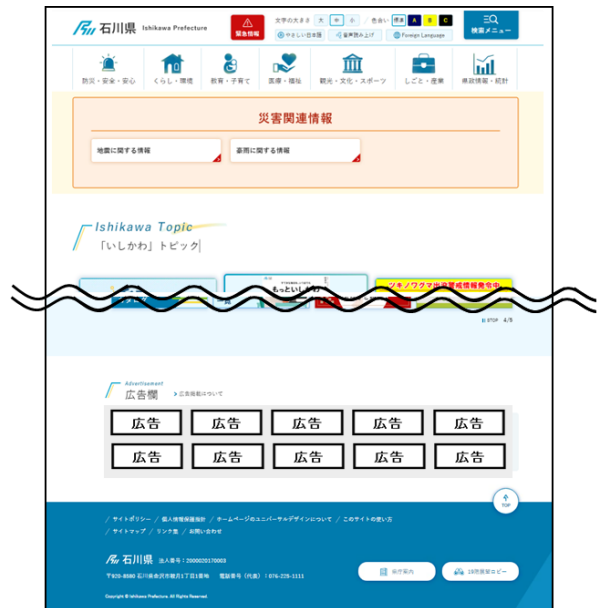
石川県 Ishikawa Prefecture

緊急情報

文字の大きさ 大 中 小

色合い 標準 A B C

検索メニュー

やさしい日本語

音声読み上げ

Foreign Language

防災・安全・安心

くらし・環境

教育・子育て

医療・福祉

観光・文化・スポーツ

しごと・産業

県政情報・統計

災害関連情報

地震に関する情報

豪雨に関する情報

Ishikawa Topic

「いしかわ」トピック

もっといしかわ

ツキノワグマ出没警戒情報発令中

STOP 4/5

Advertisement

広告欄

広告掲載について

| 広告 | 広告 | 広告 | 広告 | 広告 |
|---|---|---|---|---|
| 広告 | 広告 | 広告 | 広告 | 広告 |

TOP

サイトポリシー

個人情報保護指針

ホームページのユニバーサルデザインについて

このサイトの使い方

サイトマップ

リンク集

お問い合わせ

石川県 法人番号：2000020170003

〒920-8580 石川県金沢市鞍月1丁目1番地 電話番号（代表）：076-225-1111

県庁案内

19階展望ロビー

Copyright © Ishikawa Prefecture. All Rights Reserved.